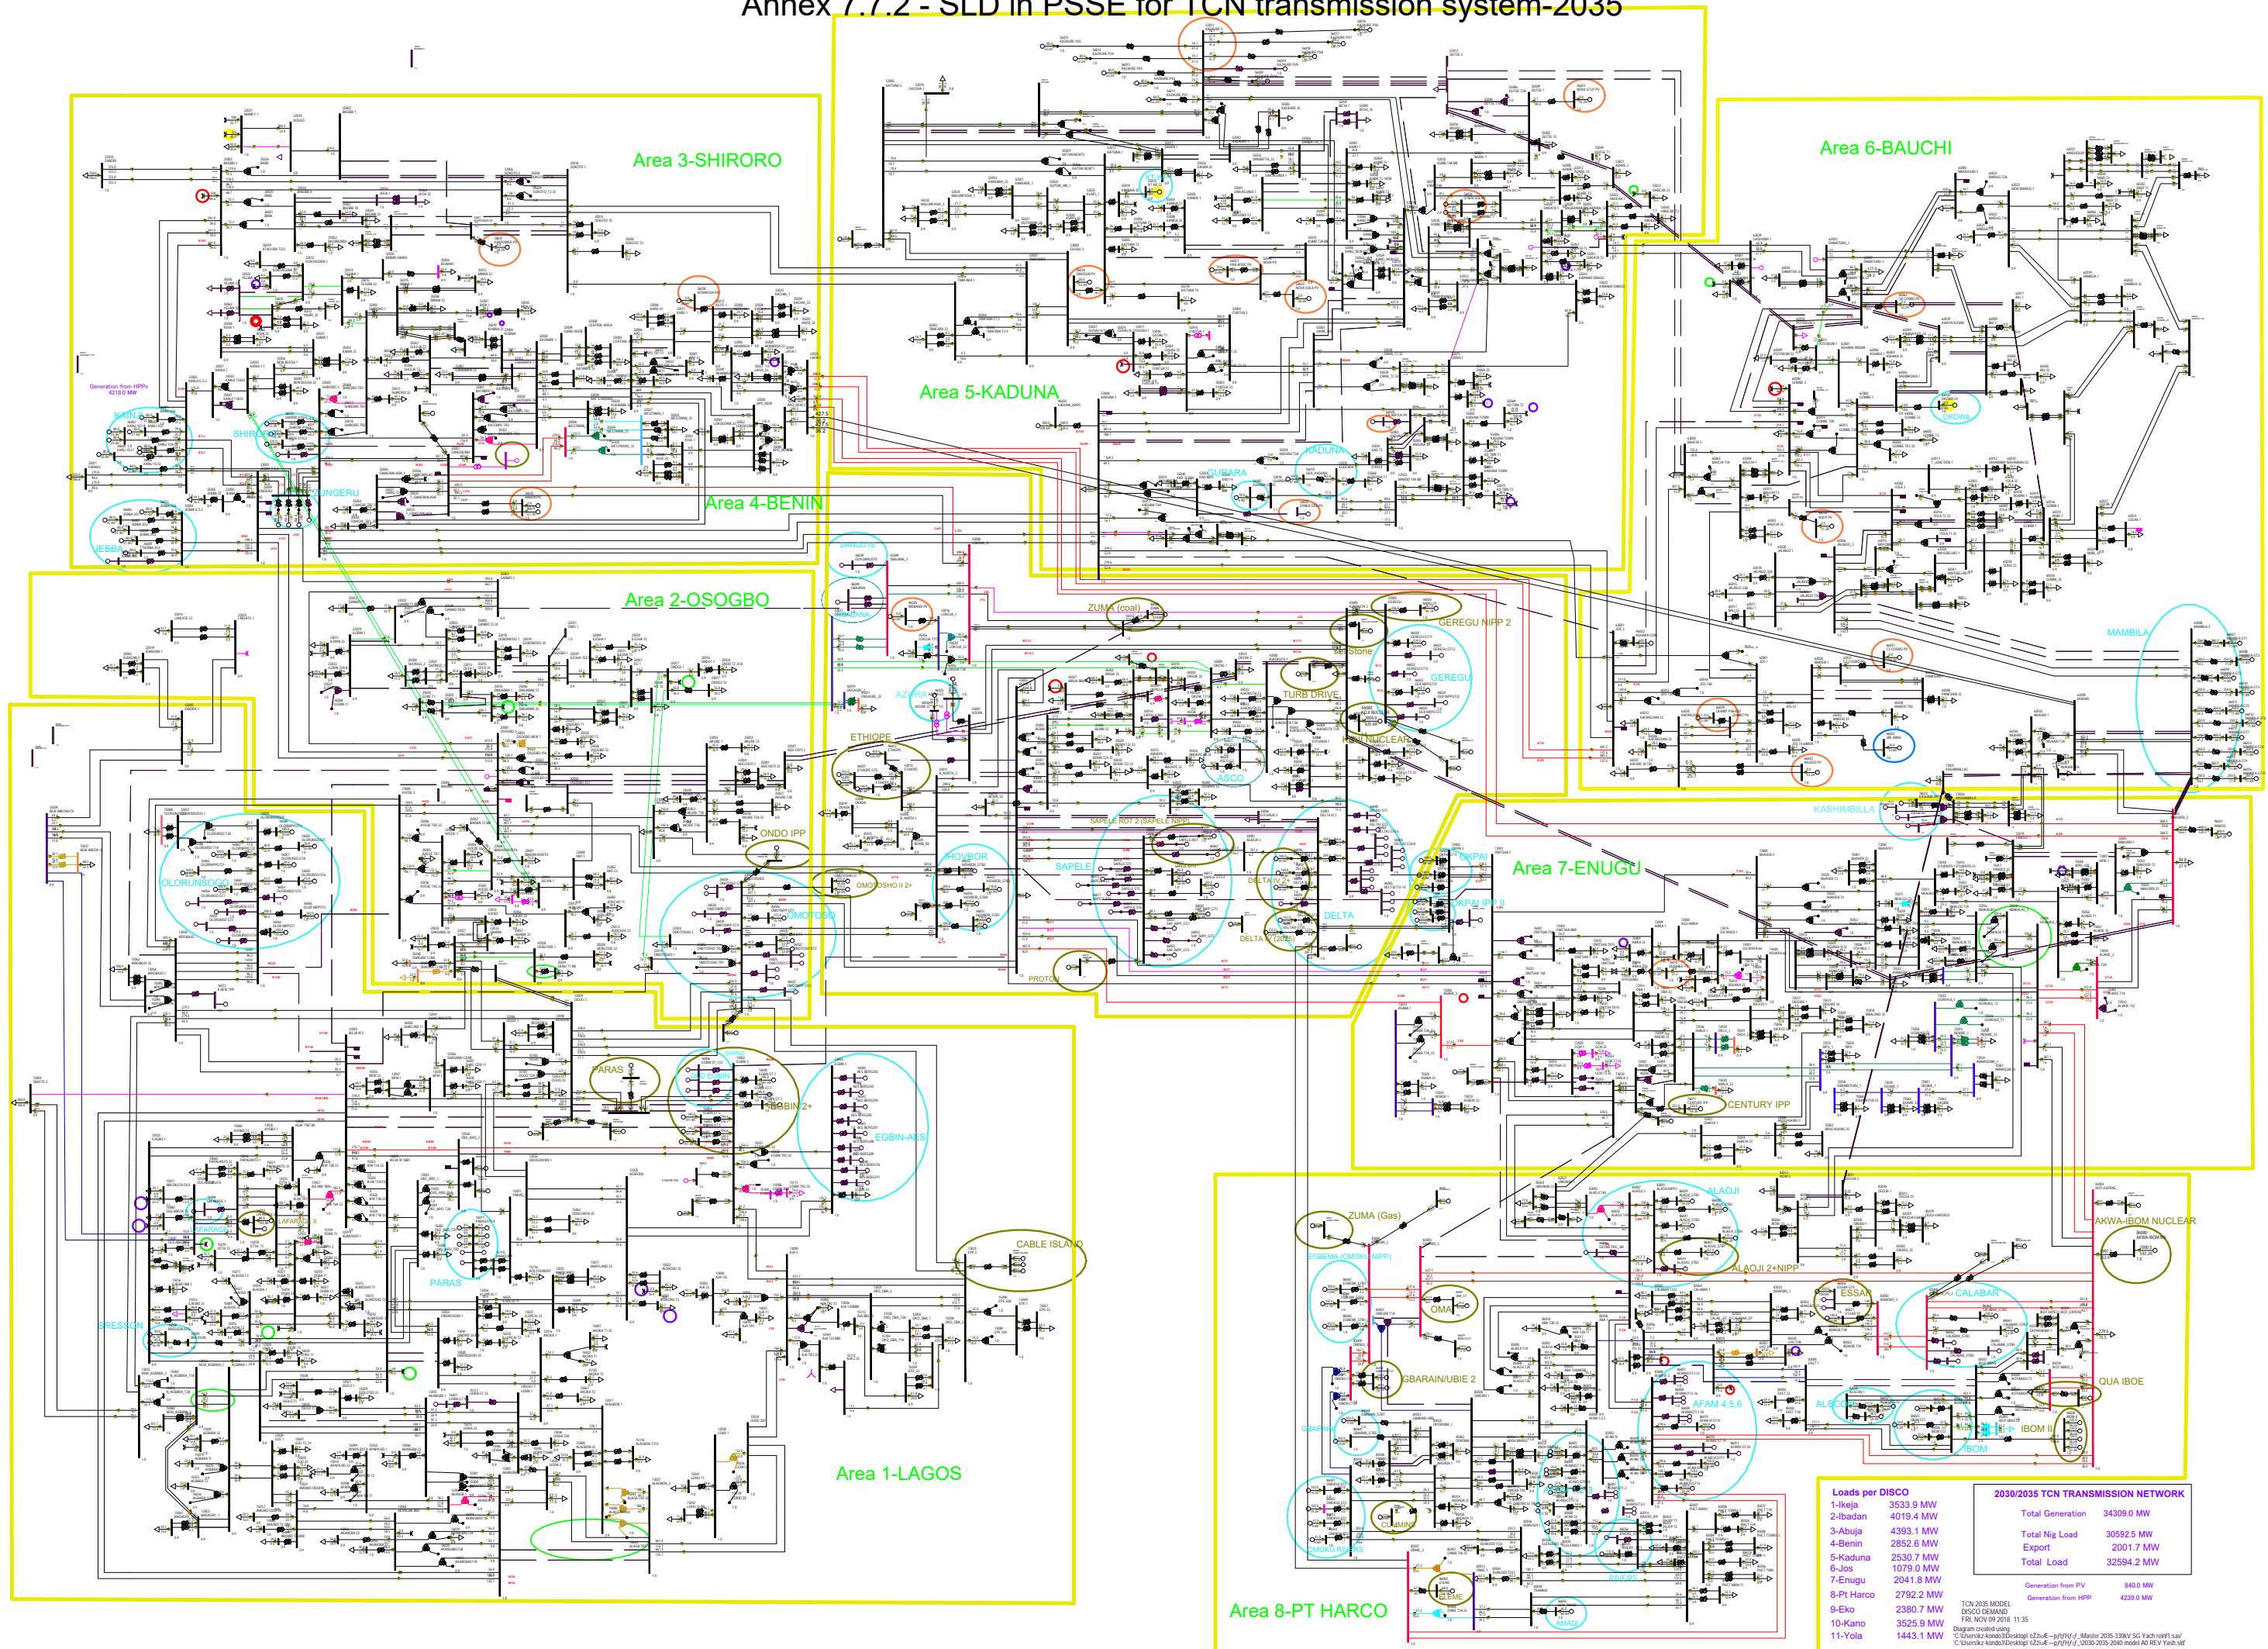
Annex 7.7.2 - SLD in PSSE for TCN transmission system-2035

Area 3-SHIRORO

Area 5-KADUNA

Area 6-BAUCHI

Area 4-BENIN

Area 2-OSOGBO

Area 7-ENUGU

Area 1-LAGOS

Area 8-PT HARCO

Generation from HPPs 4218.0 MW

KAINJI

SHIRORO

JEBBA

JUNGERU

GURARA

KADUNA

DKOWA

MAMBILA

ZUMA (coal)

GEREGU NIPP 2

GEREGU

Stone

TURB DRIVE

NUCLEAR

ASCO

ETHIOPE

AZURA

ONDO IPP

OLORUNSOGO

OMOTOSHO II 2+

OMOTOSO

IHOVBOR

SAPELE

SAPELE ROT 2 (SAPELE NIPP)

DELTA IV 2+

DELTA

DELTA II (2+)

PROTON

OKPAI

OKPAI IPP II

KASHIMBILLA

CENTURY IPP

PARAS

EGBIN

EGBIN 2+

EGBIN-AES

LAFARGE

PARAS

CABLE ISLAND

BRESSON

ZUMA (Gas)

EGBEMA (OMOKU NIPP)

OMA

ALAOJI

ALAOJI 2+NIPP

ESSAN

CALABAR

AKWA-IBOM NUCLEAR

GBARAIN/UBIE 2

AFAM 4,5,6

ALSCON

IBOM

IBOM II

QUA IBOE

OMOKU RIVERS

CUMMINS

RIVERS

ELEME

AMADI

Loads per DISCO
| | |
|---|---|
| 1-Ikeja | 3533.9 MW |
| 2-Ibadan | 4019.4 MW |
| 3-Abuja | 4393.1 MW |
| 4-Benin | 2852.6 MW |
| 5-Kaduna | 2530.7 MW |
| 6-Jos | 1079.0 MW |
| 7-Enugu | 2041.8 MW |
| 8-Pt Harco | 2792.2 MW |
| 9-Eko | 2380.7 MW |
| 10-Kano | 3525.9 MW |
| 11-Yola | 1443.1 MW |

2030/2035 TCN TRANSMISSION NETWORK
| | |
|---|---|
| Total Generation | 34309.0 MW |
| Total Nig Load | 30592.5 MW |
| Export | 2001.7 MW |
| Total Load | 32594.2 MW |

Generation from PV 840.0 MW
Generation from HPP 4239.0 MW

TCN 2035 MODEL
DISCO DEMAND
FRI, NOV 09 2018 11:35
Diagram created using
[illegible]